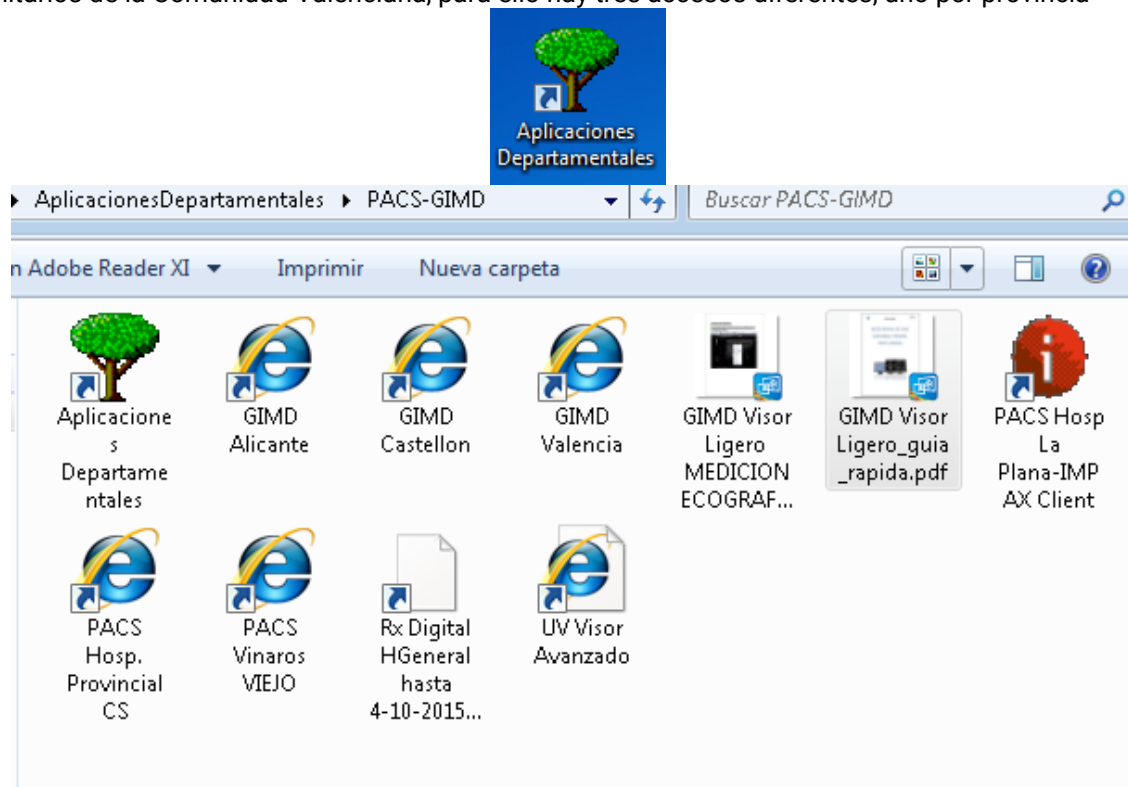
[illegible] de la Comunidad Valenciana, para ello hay tres accesos diferentes, uno por provincia

Aplicaciones Departamentales

▸ AplicacionesDepartamentales ▸ PACS-GIMD

Buscar PACS-GIMD

n Adobe Reader XI ▾ Imprimir Nueva carpeta

Aplicaciones Departamentales

GIMD Alicante

GIMD Castellon

GIMD Valencia

GIMD Visor Ligero MEDICION ECOGRAF...

GIMD Visor Ligero_guia_rapida.pdf

PACS Hosp La Plana-IMPAX Client

PACS Hosp. Provincial CS

PACS Vinaros VIEJO

Rx Digital HGeneral hasta 4-10-2015...

UV Visor Avanzado